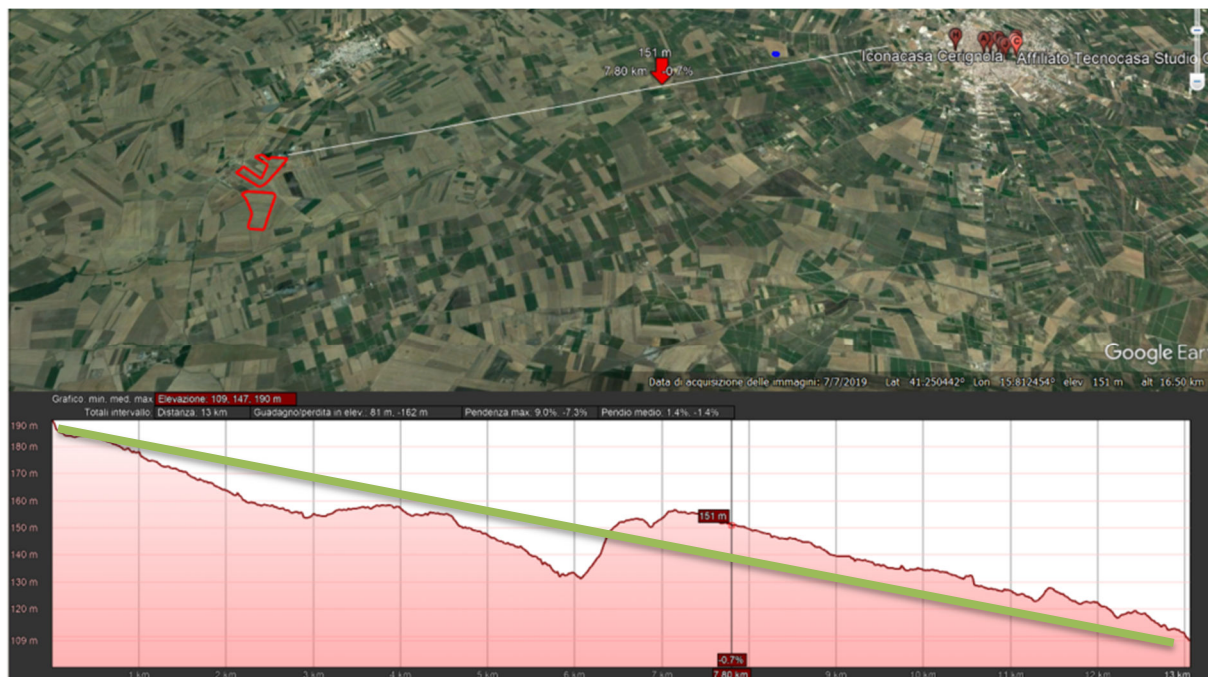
151 m
7.80 km -0.7%

Iconacasa Cerignola - Affiliato Tecnocasa Studio C

Google Ear

Data di acquisizione delle immagini: 7/7/2019 Lat 41.250442° Lon 15.812454° elev 151 m alt 16.50 km

Grafico: min, med, max Elevazione: 109, 147, 190 m
Totali intervallo: Distanza: 13 km Guadagno/perdita in elev.: 81 m, -162 m Pendenza max: 9.0%, -7.3% Pendio medio: 1.4%, -1.4%

190 m
180 m
170 m
160 m
150 m
140 m
130 m
120 m
109 m

151 m
-0.7%

1 km 2 km 3 km 4 km 5 km 6 km 7 km 7.80 km 9 km 10 km 11 km 12 km 13 km